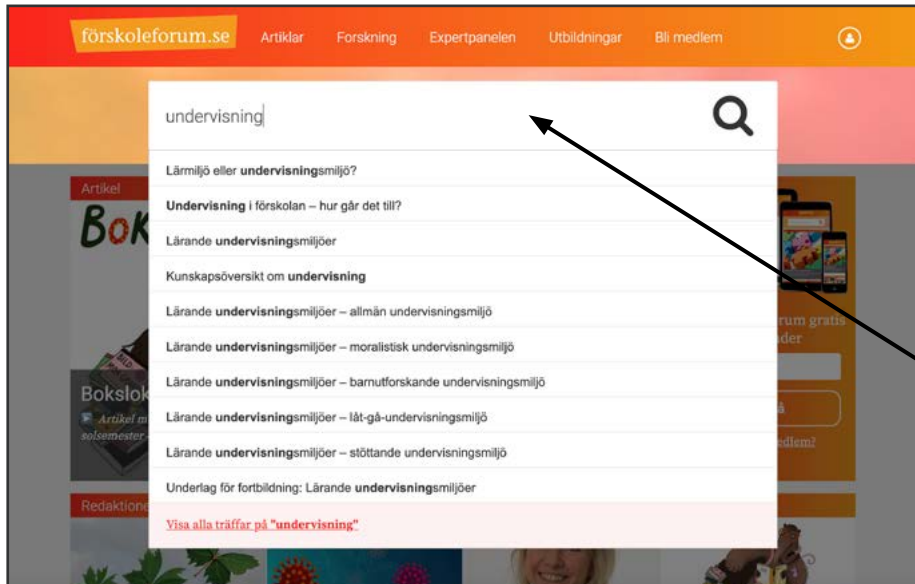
förskoleforum.se Artiklar Forskning Expertpanelen Utbildningar Bli medlem

undervisning

Lärmiljö eller **undervisning**smiljö?

**Undervisning** i förskolan – hur går det till?

Lärande **undervisning**smiljöer

Kunskapsöversikt om **undervisning**

Lärande **undervisning**smiljöer – allmän undervisningsmiljö

Lärande **undervisning**smiljöer – moralistisk undervisningsmiljö

Lärande **undervisning**smiljöer – barnutforskande undervisningsmiljö

Lärande **undervisning**smiljöer – låt-gå-undervisningsmiljö

Lärande **undervisning**smiljöer – stöttande undervisningsmiljö

Underlag för fortbildning: Lärande **undervisning**smiljöer

Visa alla träffar på **"undervisning"**

Artikel

Bok

Bokslo

Artikel m

solsemester

Redaktione

rum gratis

der

å

edlem?